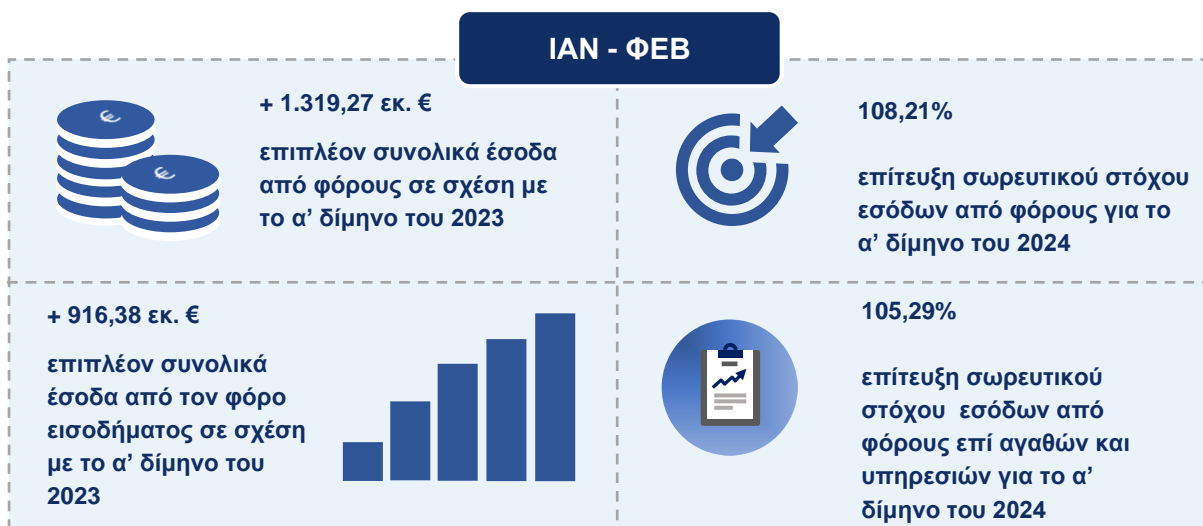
ΙΑΝ - ΦΕΒ

+ 1.319,27 εκ. €

επιπλέον συνολικά έσοδα από φόρους σε σχέση με το α' δίμηνο του 2023

108,21%

επίτευξη σωρευτικού στόχου εσόδων από φόρους για το α' δίμηνο του 2024

+ 916,38 εκ. €

επιπλέον συνολικά έσοδα από τον φόρο εισοδήματος σε σχέση με το α' δίμηνο του 2023

105,29%

επίτευξη σωρευτικού στόχου εσόδων από φόρους επί αγαθών και υπηρεσιών για το α' δίμηνο του 2024